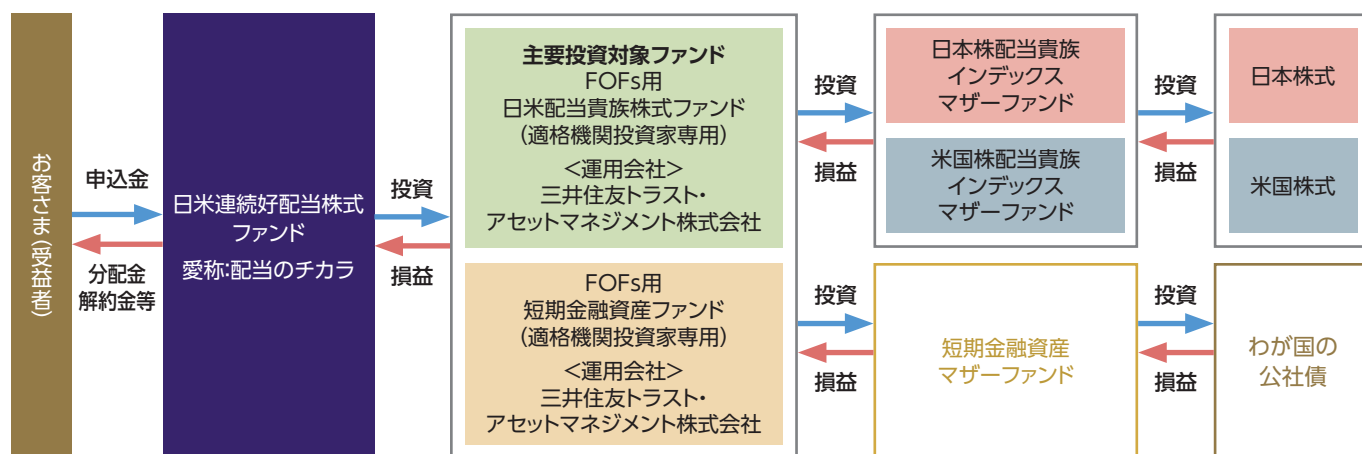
お客さま(受益者)

申込金

分配金
解約金等

日米連続好配当株式ファンド
愛称:配当のチカラ

投資

損益

主要投資対象ファンド
FOFs用
日米配当貴族株式ファンド
(適格機関投資家専用)
<運用会社>
三井住友トラスト・
アセットマネジメント株式会社

FOFs用
短期金融資産ファンド
(適格機関投資家専用)
<運用会社>
三井住友トラスト・
アセットマネジメント株式会社

投資

損益

日本株配当貴族
インデックス
マザーファンド

米国株配当貴族
インデックス
マザーファンド

投資

損益

日本株式

米国株式

投資

損益

短期金融資産
マザーファンド

投資

損益

わが国の
公社債